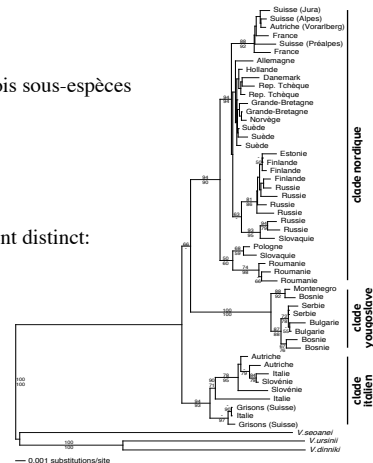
ois sous-espèces

nt distinct:

Suisse (Jura)
Suisse (Alpes)
Autriche (Vorarlberg)
France
Suisse (Préalpes)
France
Allemagne
Hollande
Danemark
Rep. Tchèque
Rep. Tchèque
Grande-Bretagne
Grande-Bretagne
Norvège
Suède
Suède
Suède
Estonie
Finlande
Finlande
Finlande
Russie
Russie
Russie
Russie
Russie
Slovaquie
Pologne
Slovaquie
Roumanie
Roumanie
Roumanie
Montenegro
Bosnie
Serbie
Serbie
Bulgarie
Bulgarie
Bosnie
Bosnie
Autriche
Autriche
Italie
Slovénie
Slovénie
Italie
Grisons (Suisse)
Italie
Grisons (Suisse)
V.seoanei
V.ursinii
V.dinniki

clade nordique
clade yougoslave
clade italien

88
92
94
90
100
100
100
100
100
100
— 0.001 substitutions/site